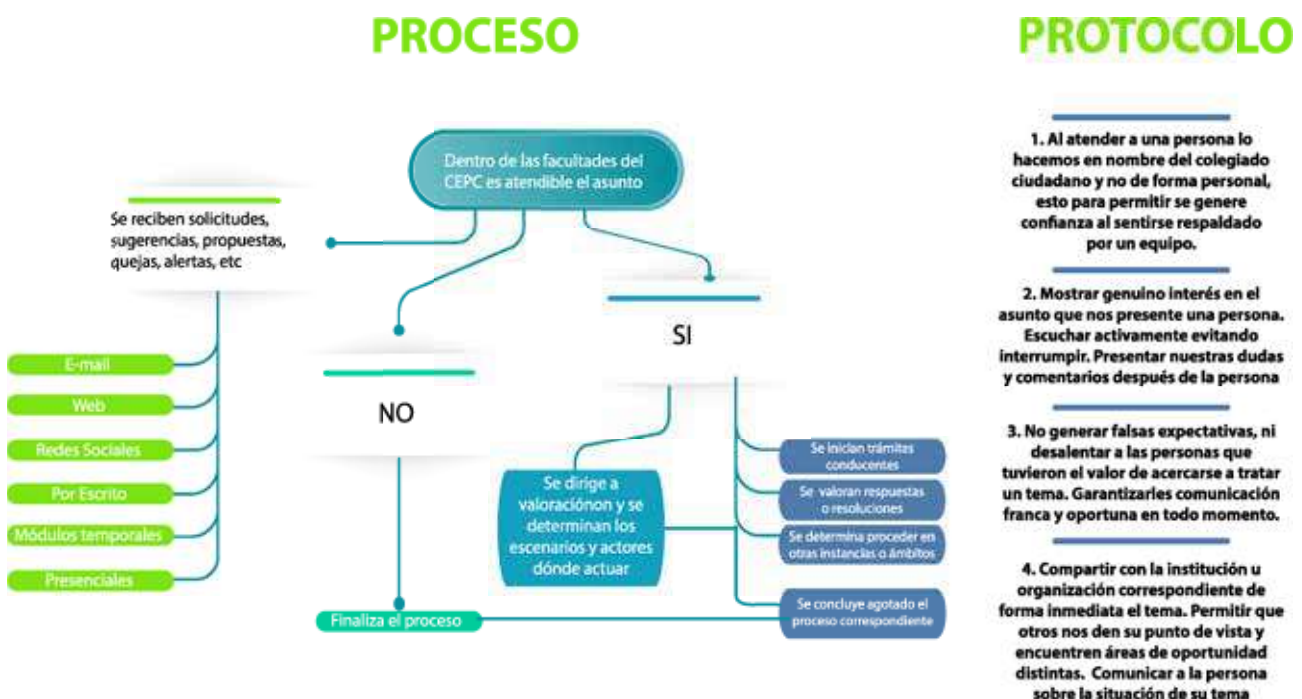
PROCESO

PROTOCOLO

Dentro de las facultades del CEPC es atendible el asunto

Se reciben solicitudes, sugerencias, propuestas, quejas, alertas, etc

E-mail

Web

Redes Sociales

Por Escrito

Módulos temporales

Presenciales

NO

SI

Se dirige a valoraciónon y se determinan los escenarios y actores dónde actuar

Se inician trámites conducentes

Se valoran respuestas o resoluciones

Se determina proceder en otras instancias o ámbitos

Se concluye agotado el proceso correspondiente

Finaliza el proceso

1. Al atender a una persona lo hacemos en nombre del colegiado ciudadano y no de forma personal, esto para permitir se genere confianza al sentirse respaldado por un equipo.

2. Mostrar genuino interés en el asunto que nos presente una persona. Escuchar activamente evitando interrumpir. Presentar nuestras dudas y comentarios después de la persona

3. No generar falsas expectativas, ni desalentar a las personas que tuvieron el valor de acercarse a tratar un tema. Garantizarles comunicación franca y oportuna en todo momento.

4. Compartir con la institución u organización correspondiente de forma inmediata el tema. Permitir que otros nos den su punto de vista y encuentren áreas de oportunidad distintas. Comunicar a la persona sobre la situación de su tema